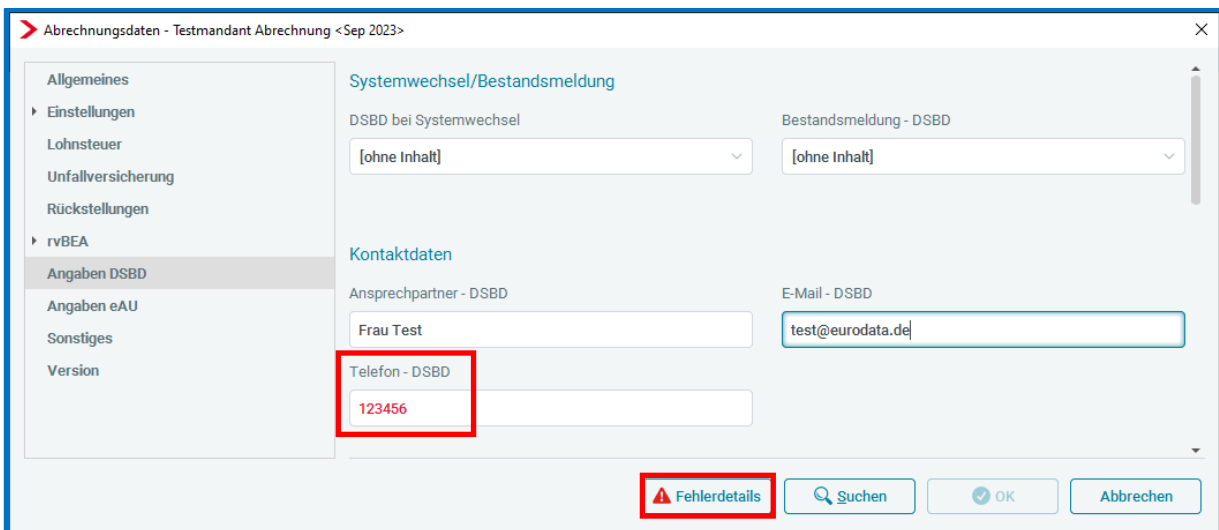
Abrechnungsdaten - Testmandant Abrechnung <Sep 2023>

Allgemeines
Einstellungen
Lohnsteuer
Unfallversicherung
Rückstellungen
rvBEA
Angaben DSBD
Angaben eAU
Sonstiges
Version

Systemwechsel/Bestandsmeldung

DSBD bei Systemwechsel
[ohne Inhalt]

Bestandsmeldung - DSBD
[ohne Inhalt]

Kontaktdaten

Ansprechpartner - DSBD
Frau Test

E-Mail - DSBD
test@eurodata.de

Telefon - DSBD
123456

Fehlerdetails
Suchen
OK
Abbrechen